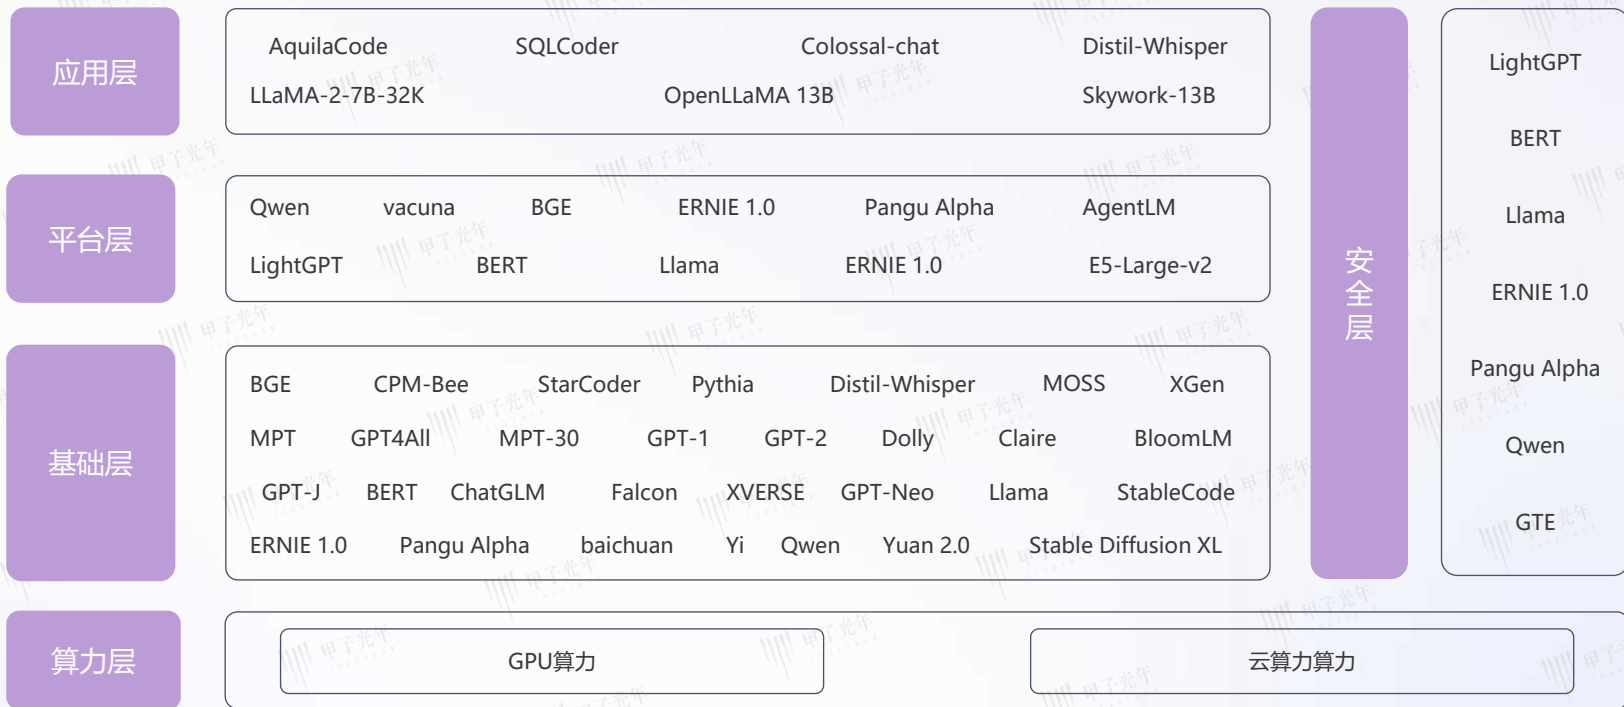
应用层

AquilaCode SQLCoder Colossal-chat Distil-Whisper
LLaMA-2-7B-32K OpenLLaMA 13B Skywork-13B

平台层

Qwen vacuna BGE ERNIE 1.0 Pangu Alpha AgentLM
LightGPT BERT Llama ERNIE 1.0 E5-Large-v2

基础层

BGE CPM-Bee StarCoder Pythia Distil-Whisper MOSS XGen
MPT GPT4All MPT-30 GPT-1 GPT-2 Dolly Claire BloomLM
GPT-J BERT ChatGLM Falcon XVERSE GPT-Neo Llama StableCode
ERNIE 1.0 Pangu Alpha baichuan Yi Qwen Yuan 2.0 Stable Diffusion XL

算力层

GPU算力 云算力算力

安全层

LightGPT
BERT
Llama
ERNIE 1.0
Pangu Alpha
Qwen
GTE

甲子光年